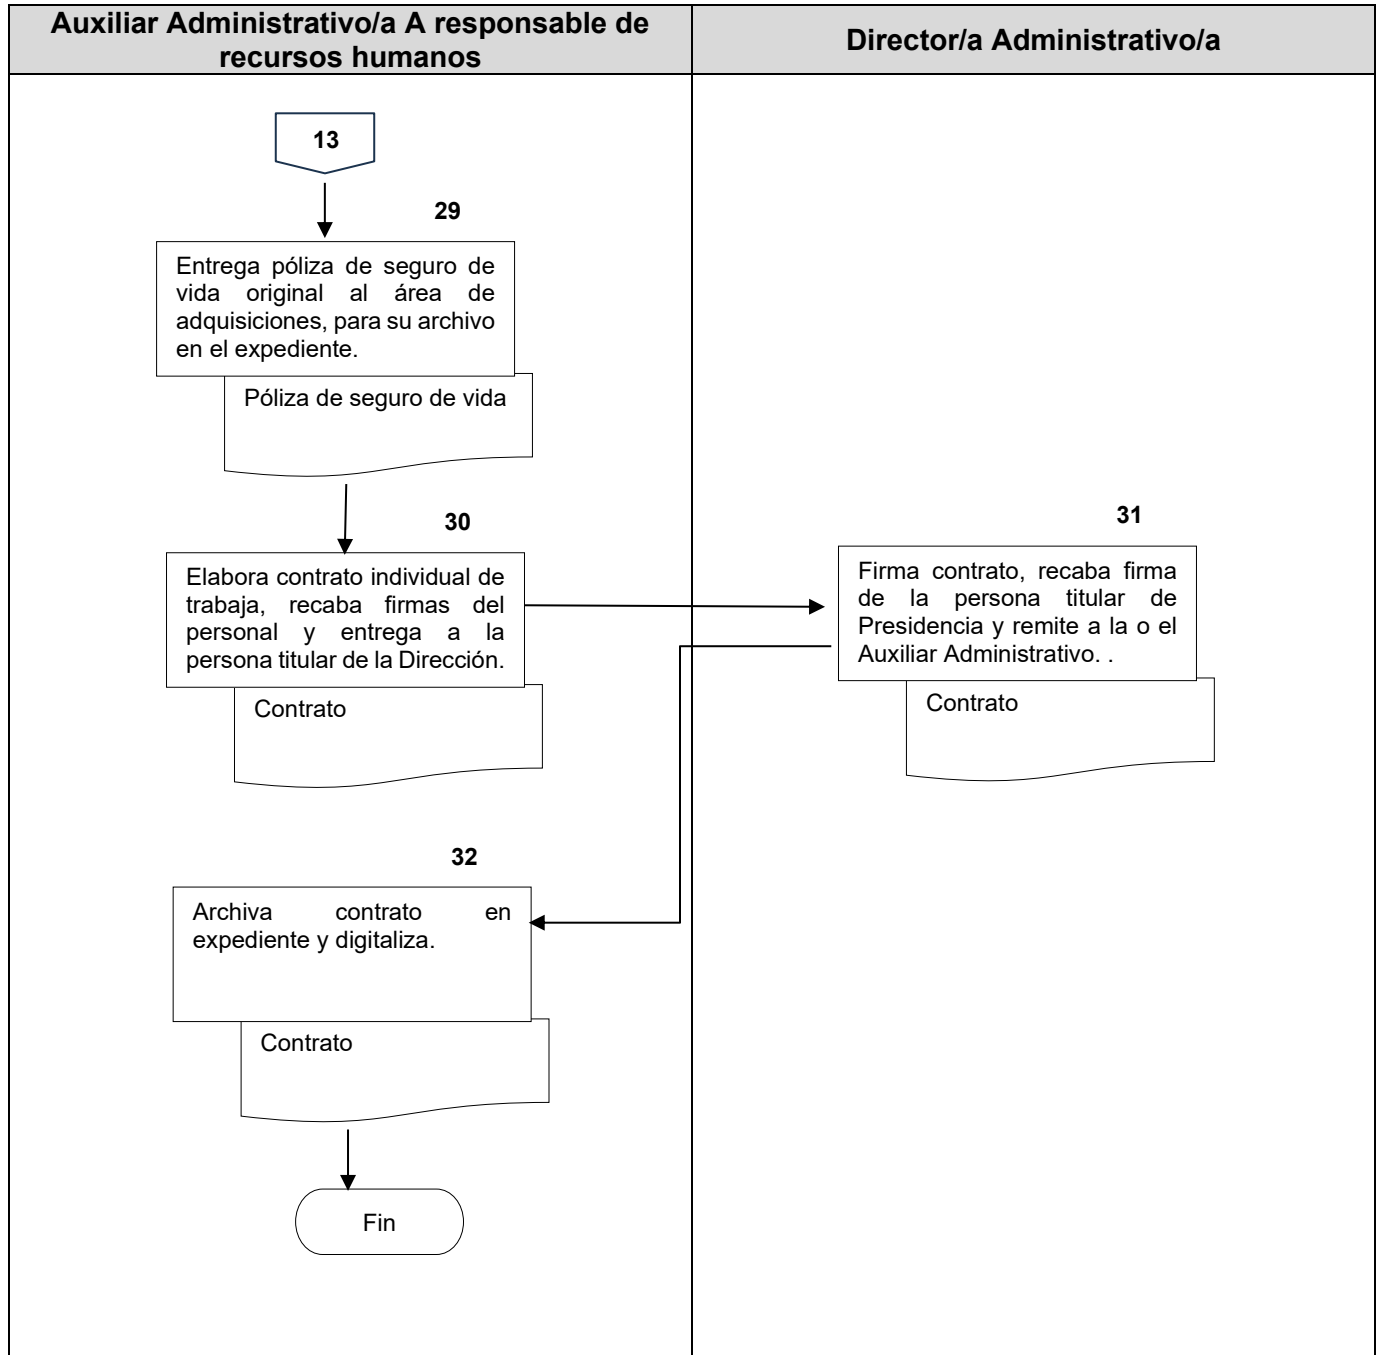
Auxiliar Administrativo/a A responsable de recursos humanos

Director/a Administrativo/a

13

29

Entrega póliza de seguro de vida original al área de adquisiciones, para su archivo en el expediente.

Póliza de seguro de vida

30

Elabora contrato individual de trabaja, recaba firmas del personal y entrega a la persona titular de la Dirección.

Contrato

31

Firma contrato, recaba firma de la persona titular de Presidencia y remite a la o el Auxiliar Administrativo. .

Contrato

32

Archiva contrato en expediente y digitaliza.

Contrato

Fin